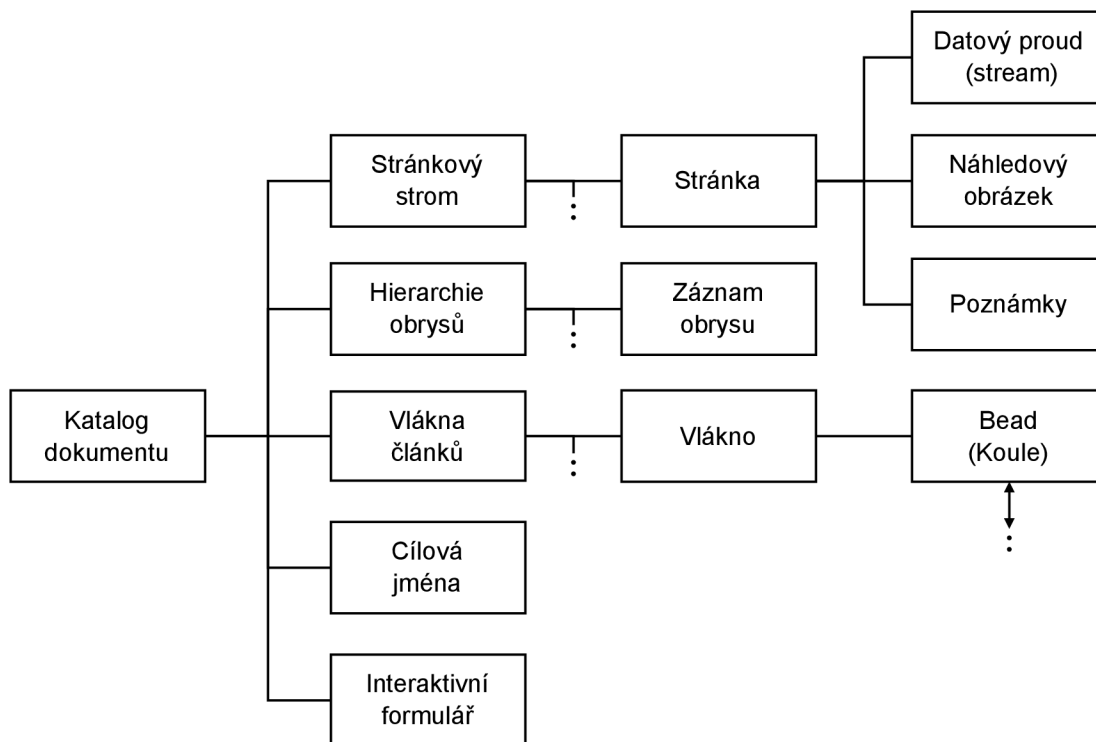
Katalog dokumentu

Stránkový strom

Stránka

Datový proud (stream)

Náhledový obrázek

Poznámky

Hierarchie obrysů

Záznam obrysu

Vlákna článků

Vlákno

Bead (Koule)

Cílová jména

Interaktivní formulář